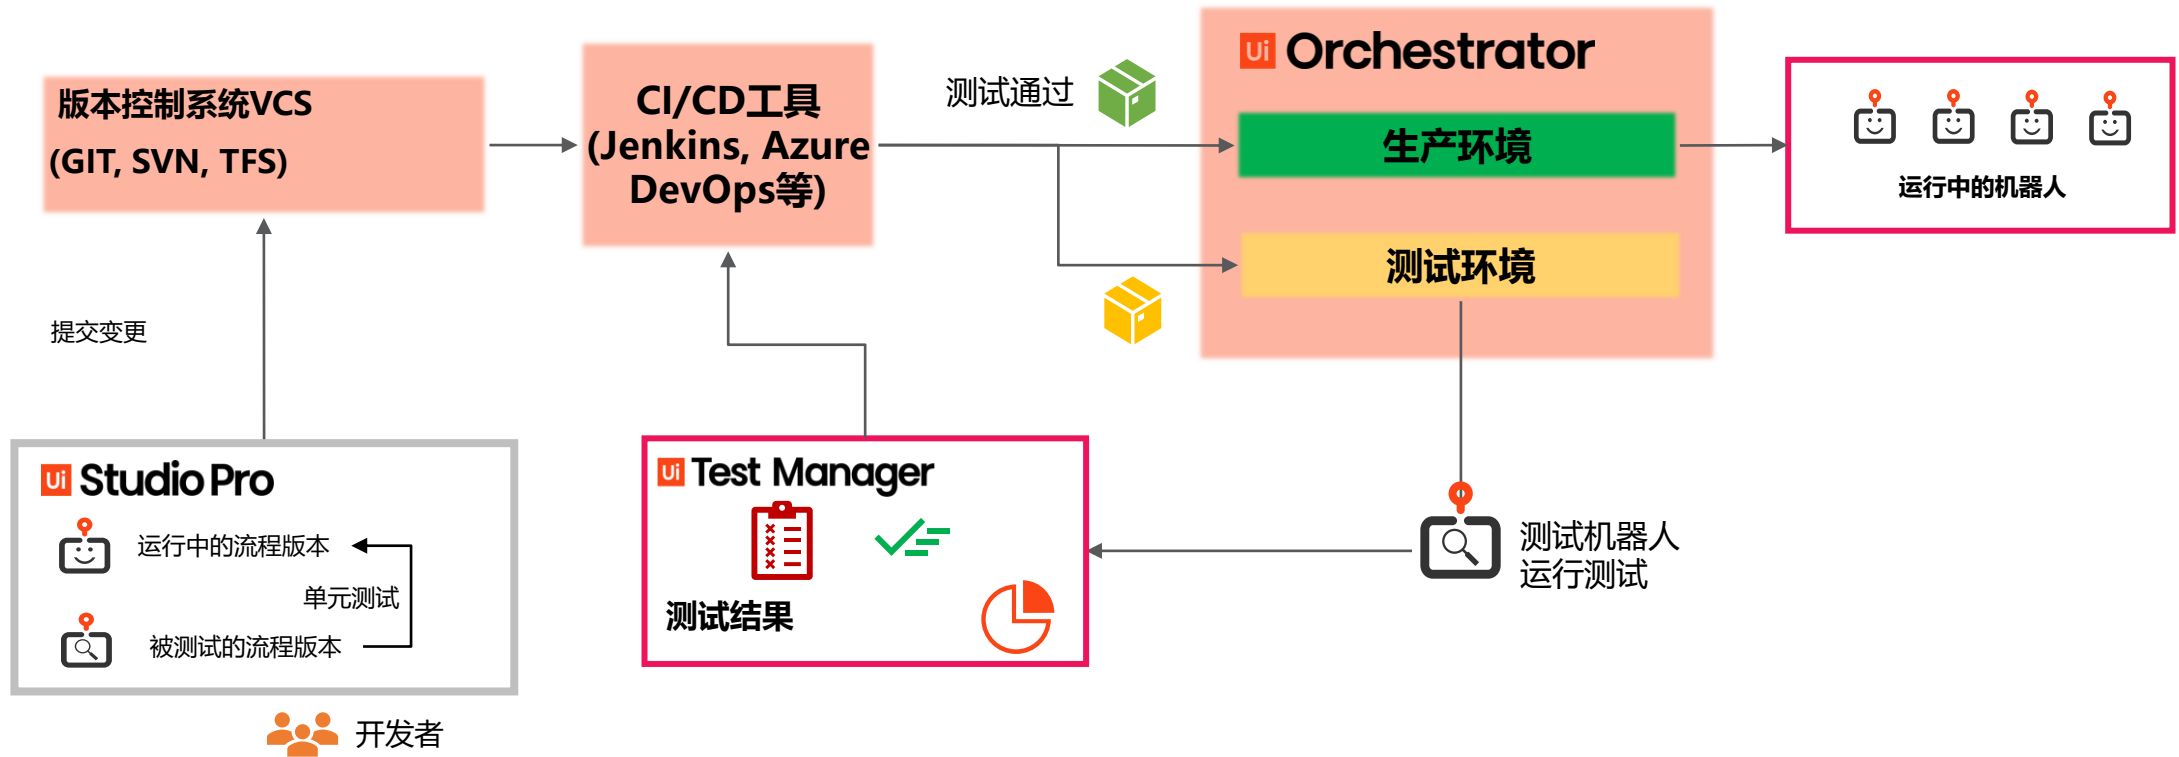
版本控制系统VCS
(GIT, SVN, TFS)

CI/CD工具
(Jenkins, Azure DevOps等)

测试通过

Ui Orchestrator
生产环境
测试环境

运行中的机器人

提交变更

Ui Studio Pro
运行中的流程版本
单元测试
被测试的流程版本

Ui Test Manager
测试结果

测试机器人
运行测试

开发者